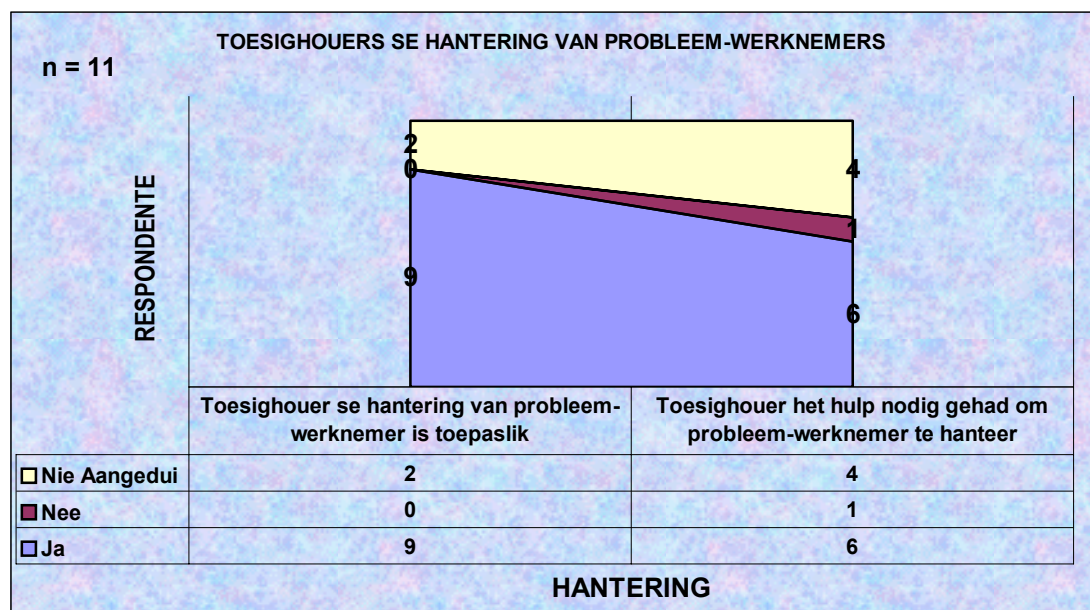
TOESIGHOUERS SE HANTERING VAN PROBLEEM-WERKNEMERS

n = 11

RESPONDENTE

2
0
9

4
1
6

| | Toesighouer se hantering van probleem-werknemer is toepaslik | Toesighouer het hulp nodig gehad om probleem-werknemer te hanteer |
|---|---|---|
| Nie Aangedui | 2 | 4 |
| Nee | 0 | 1 |
| Ja | 9 | 6 |

HANTERING